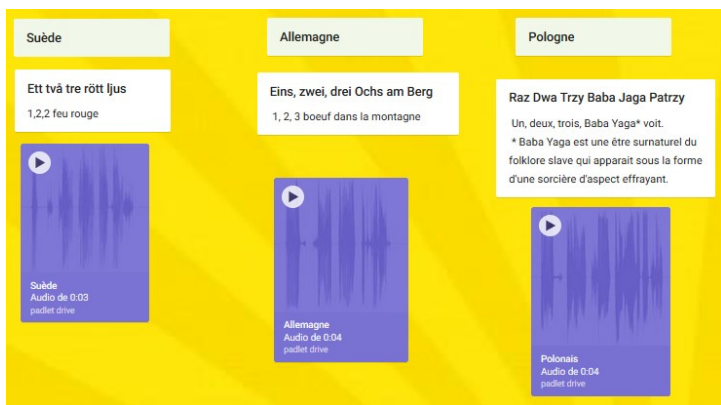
Suède

Ett två tre rött ljus

1,2,2 feu rouge

Suède
Audio de 0:03
padlet drive

Allemagne

Eins, zwei, drei Ochs am Berg

1, 2, 3 boeuf dans la montagne

Allemagne
Audio de 0:04
padlet drive

Pologne

Raz Dwa Trzy Baba Jaga Patrzy

Un, deux, trois, Baba Yaga* voit.
* Baba Yaga est une être surnaturel du folklore slave qui apparait sous la forme d'une sorcière d'aspect effrayant.

Polonais
Audio de 0:04
padlet drive